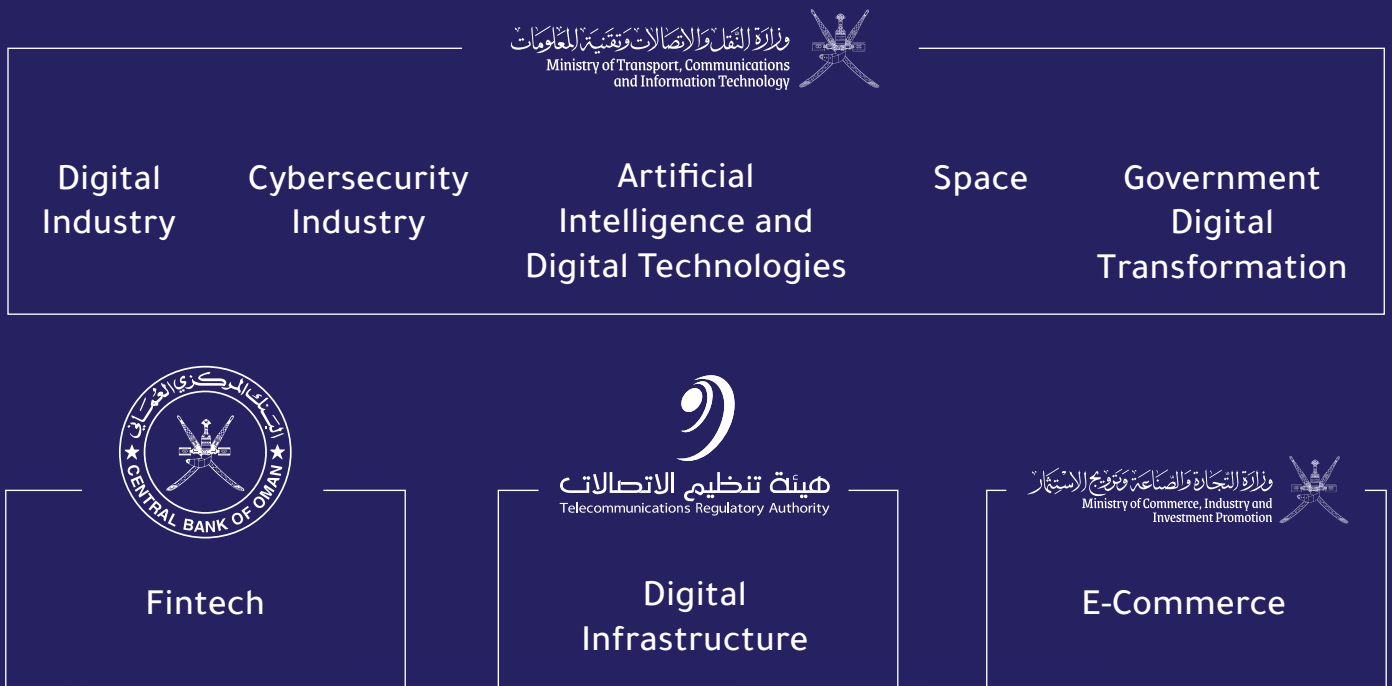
وزارة النقل والاتصالات وتقنية المعلومات
Ministry of Transport, Communications and Information Technology

Digital Industry

Cybersecurity Industry

Artificial Intelligence and Digital Technologies

Space

Government Digital Transformation

البنك المركزي العماني
CENTRAL BANK OF OMAN

Fintech

هيئة تنظيم الاتصالات
Telecommunications Regulatory Authority

Digital Infrastructure

وزارة التجارة والصناعة وترويج الاستثمار
Ministry of Commerce, Industry and Investment Promotion

E-Commerce